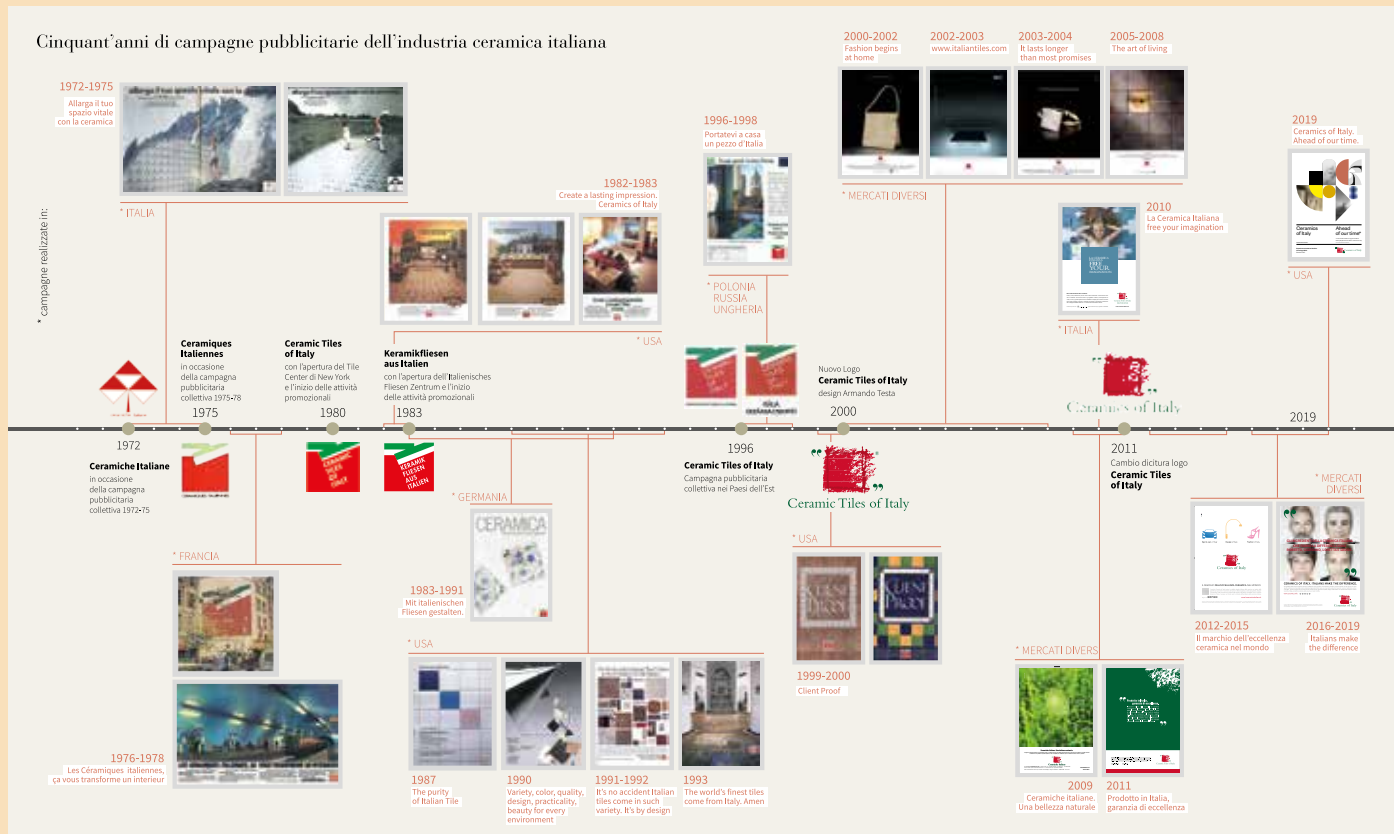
Cinquant'anni di campagne pubblicitarie dell'industria ceramica italiana

* campagne realizzate in:

1972-1975
Allarga il tuo spazio vitale con la ceramica

* ITALIA

1972
Ceramiche Italiane
in occasione della campagna pubblicitaria collettiva 1972-75

Ceramiques Italiennes
in occasione della campagna pubblicitaria collettiva 1975-78
1975

Ceramic Tiles of Italy
con l'apertura del Tile Center di New York e l'inizio delle attività promozionali
1980

Keramikfliesen aus Italien
con l'apertura dell'Italienisches Fliesen Zentrum e l'inizio delle attività promozionali
1983

KERAMIK FLIESEN AUS ITALIEN

1982-1983
Create a lasting impression. Ceramics of Italy

* USA

* FRANCIA

1976-1978
Les Céramiques italiennes, ca vous transforme un interieur

* GERMANIA
CERAMICA
1983-1991
Mit italienischen Fliesen gestalten.

* USA
1987
The purity of Italian Tile
1990
Variety, color, quality, design, practicality, beauty for every environment
1991-1992
It's no accident Italian tiles come in such variety. It's by design
1993
The world's finest tiles come from Italy. Amen

1996-1998
Portatevi a casa un pezzo d'Italia

* POLONIA RUSSIA UNGHERIA

1996
Ceramic Tiles of Italy
Campagna pubblicitaria collettiva nei Paesi dell'Est

Nuovo Logo
Ceramic Tiles of Italy
design Armando Testa
2000
Ceramic Tiles of Italy

* USA
1999-2000
Client Proof

2000-2002
Fashion begins at home
2002-2003
www.italiantiles.com
2003-2004
It lasts longer than most promises
2005-2008
The art of living

* MERCATI DIVERSI

2010
La Ceramica Italiana free your imagination
FREE YOUR

* ITALIA

Ceramics of Italy

2011
Cambio dicitura logo
Ceramic Tiles of Italy

* MERCATI DIVERS
2009
Ceramiche italiane. Una bellezza naturale
2011
Prodotto in Italia, garanzia di eccellenza

2019
Ceramics of Italy. Ahead of our time.
Ceramics of Italy
Ahead of our time
* USA
2019

* MERCATI DIVERSI
2012-2015
Il marchio dell'eccellenza ceramica nel mondo
2016-2019
Italians make the difference